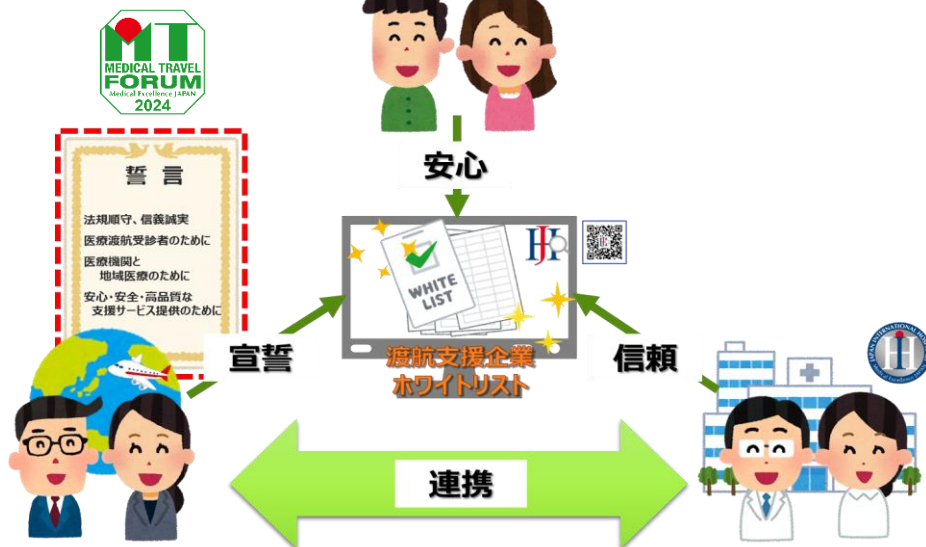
MT
MEDICAL TRAVEL FORUM
Medical Excellence JAPAN
2024

誓言

法規順守、信義誠実

医療渡航受診者のために

医療機関と
地域医療のために

安心・安全・高品質な
支援サービス提供のために

安心

WHITE LIST

渡航支援企業
ホワイトリスト

宣誓

信頼

連携

JAPAN INTERNATIONAL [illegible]